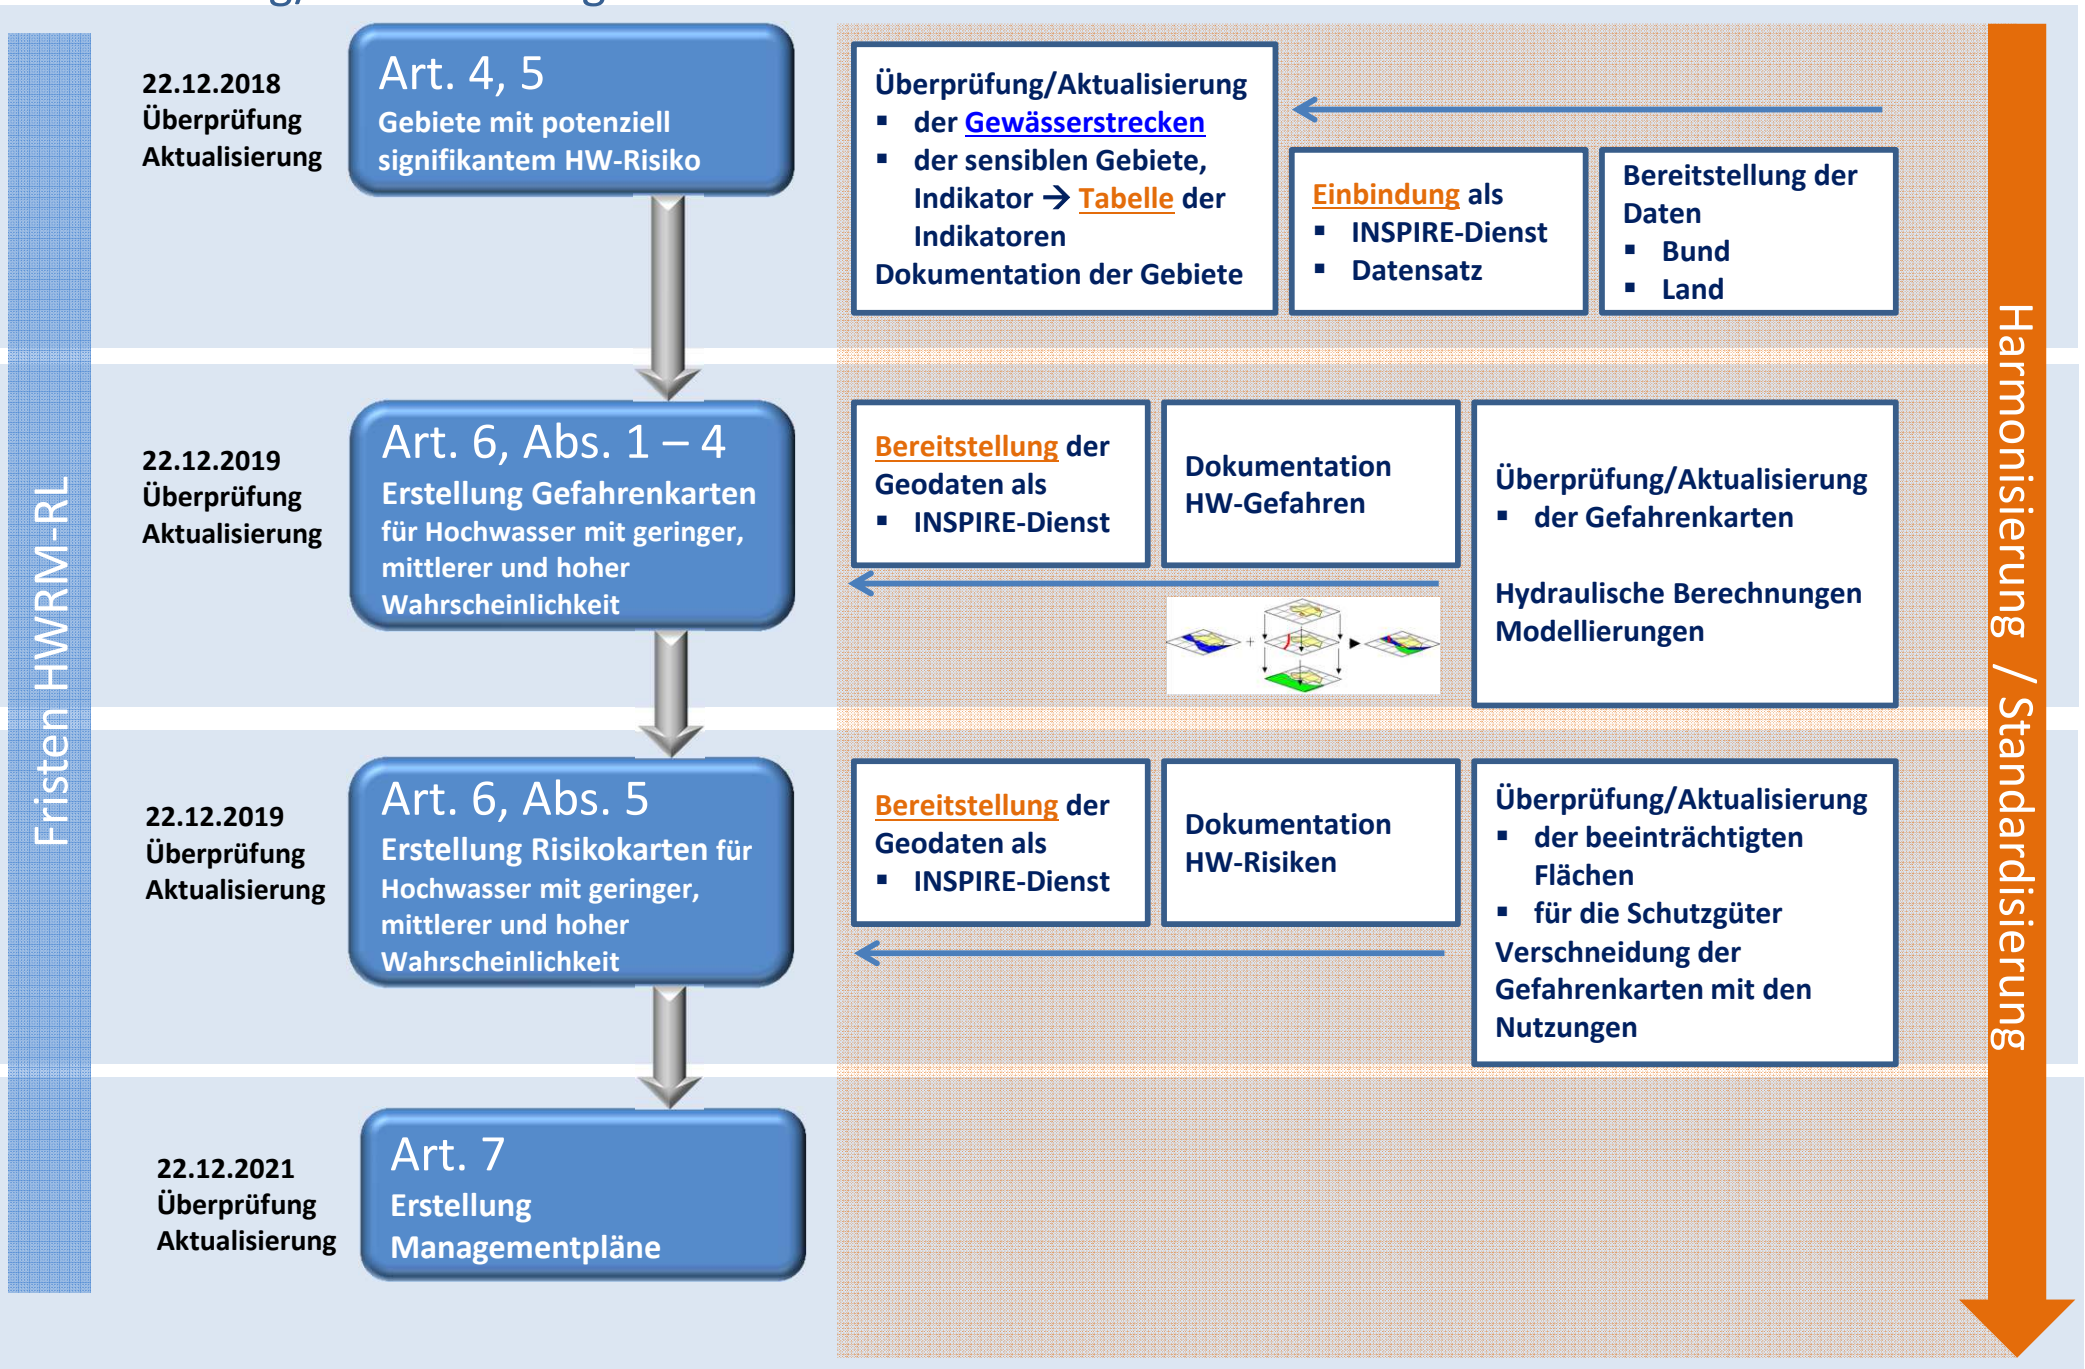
Fristen HWRM-RL

22.12.2018
Überprüfung
Aktualisierung

Art. 4, 5
Gebiete mit potenziell signifikantem HW-Risiko

Überprüfung/Aktualisierung
- der Gewässerstrecken
- der sensiblen Gebiete, Indikator → Tabelle der Indikatoren

Dokumentation der Gebiete

Einbindung als
- INSPIRE-Dienst
- Datensatz

Bereitstellung der Daten
- Bund
- Land

22.12.2019
Überprüfung
Aktualisierung

Art. 6, Abs. 1 – 4
Erstellung Gefahrenkarten für Hochwasser mit geringer, mittlerer und hoher Wahrscheinlichkeit

Bereitstellung der Geodaten als
- INSPIRE-Dienst

Dokumentation HW-Gefahren

Überprüfung/Aktualisierung
- der Gefahrenkarten

Hydraulische Berechnungen Modellierungen

22.12.2019
Überprüfung
Aktualisierung

Art. 6, Abs. 5
Erstellung Risikokarten für Hochwasser mit geringer, mittlerer und hoher Wahrscheinlichkeit

Bereitstellung der Geodaten als
- INSPIRE-Dienst

Dokumentation HW-Risiken

Überprüfung/Aktualisierung
- der beeinträchtigten Flächen
- für die Schutzgüter

Verschneidung der Gefahrenkarten mit den Nutzungen

22.12.2021
Überprüfung
Aktualisierung

Art. 7
Erstellung Managementpläne

Harmonisierung / Standardisierung